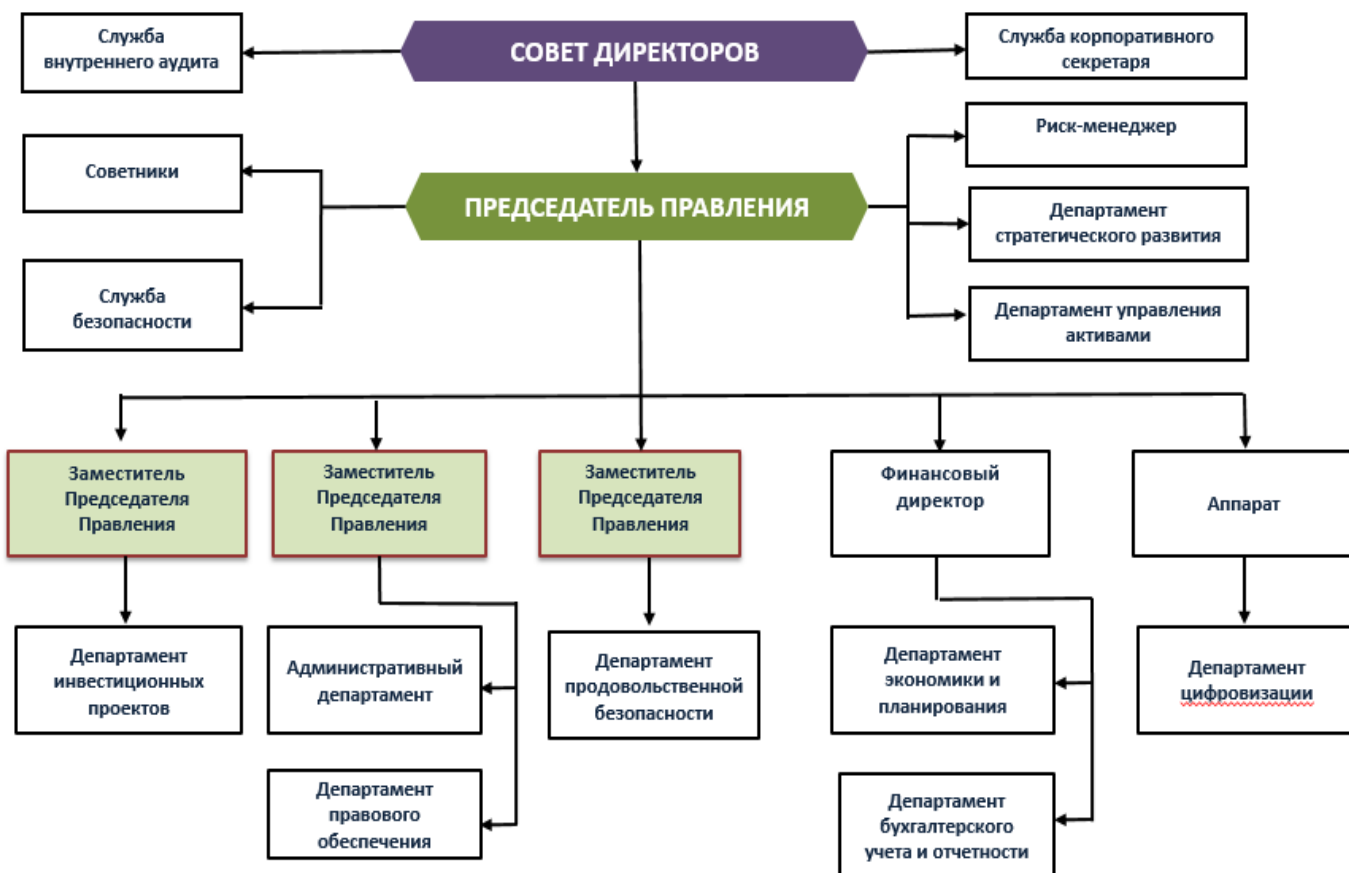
Служба внутреннего аудита

СОВЕТ ДИРЕКТОРОВ

Служба корпоративного секретаря

Советники

ПРЕДСЕДАТЕЛЬ ПРАВЛЕНИЯ

Риск-менеджер

Департамент стратегического развития

Служба безопасности

Департамент управления активами

Заместитель Председателя Правления

Заместитель Председателя Правления

Заместитель Председателя Правления

Финансовый директор

Аппарат

Департамент инвестиционных проектов

Административный департамент

Департамент продовольственной безопасности

Департамент экономики и планирования

Департамент цифровизации

Департамент правового обеспечения

Департамент бухгалтерского учета и отчетности